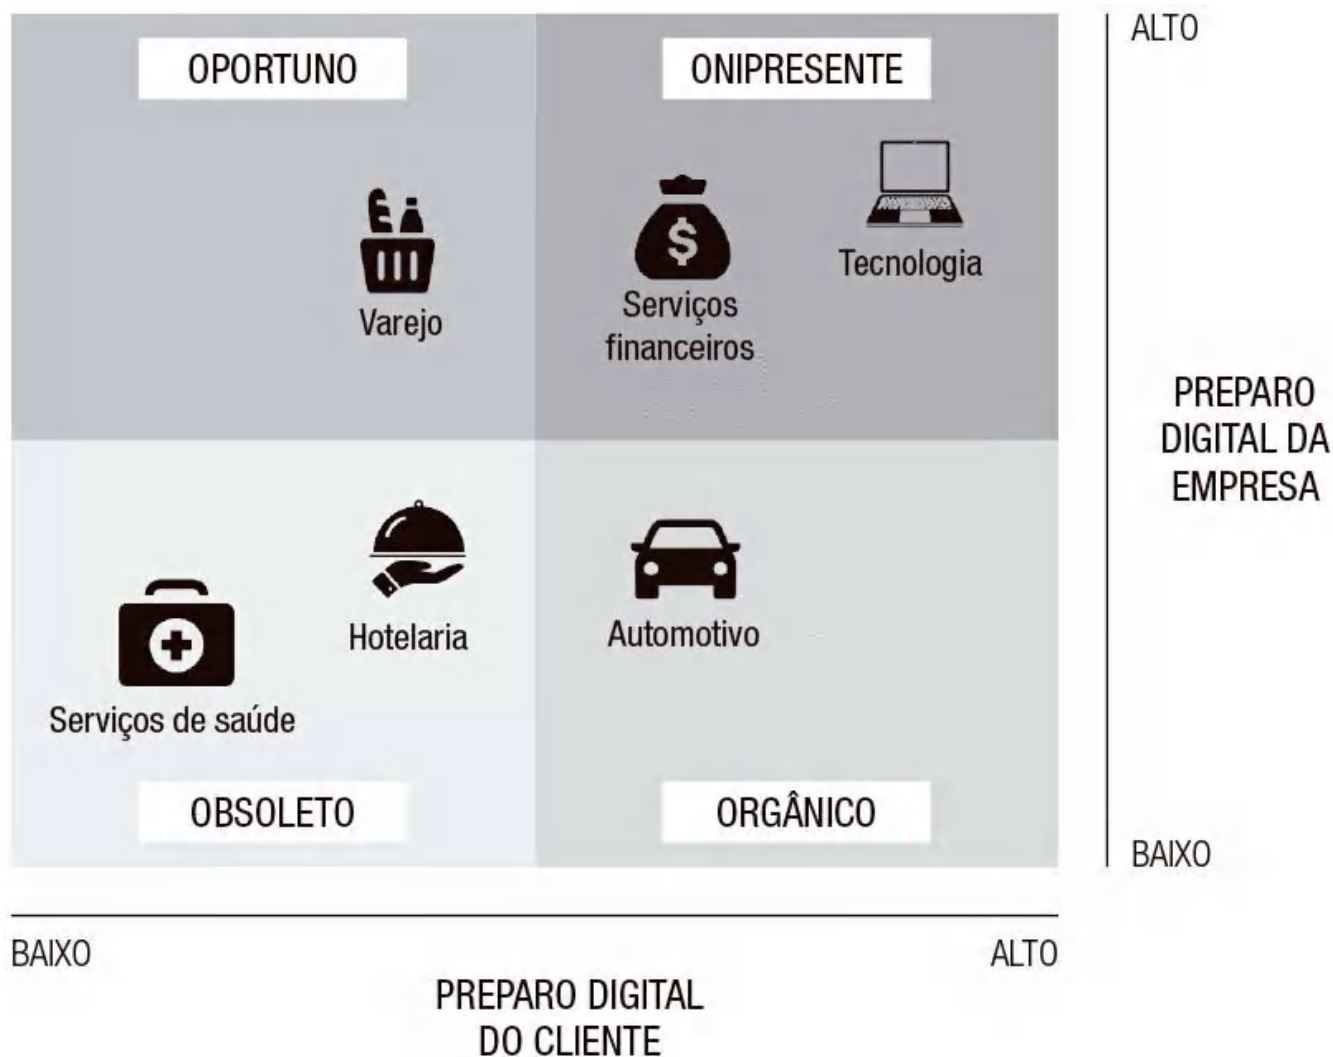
OPORTUNO

ONIPRESENTE

Varejo

Serviços financeiros

Tecnologia

Hotelaria

Serviços de saúde

Automotivo

OBSOLETO

ORGÂNICO

ALTO

PREPARO DIGITAL DA EMPRESA

BAIXO

BAIXO

ALTO

PREPARO DIGITAL DO CLIENTE